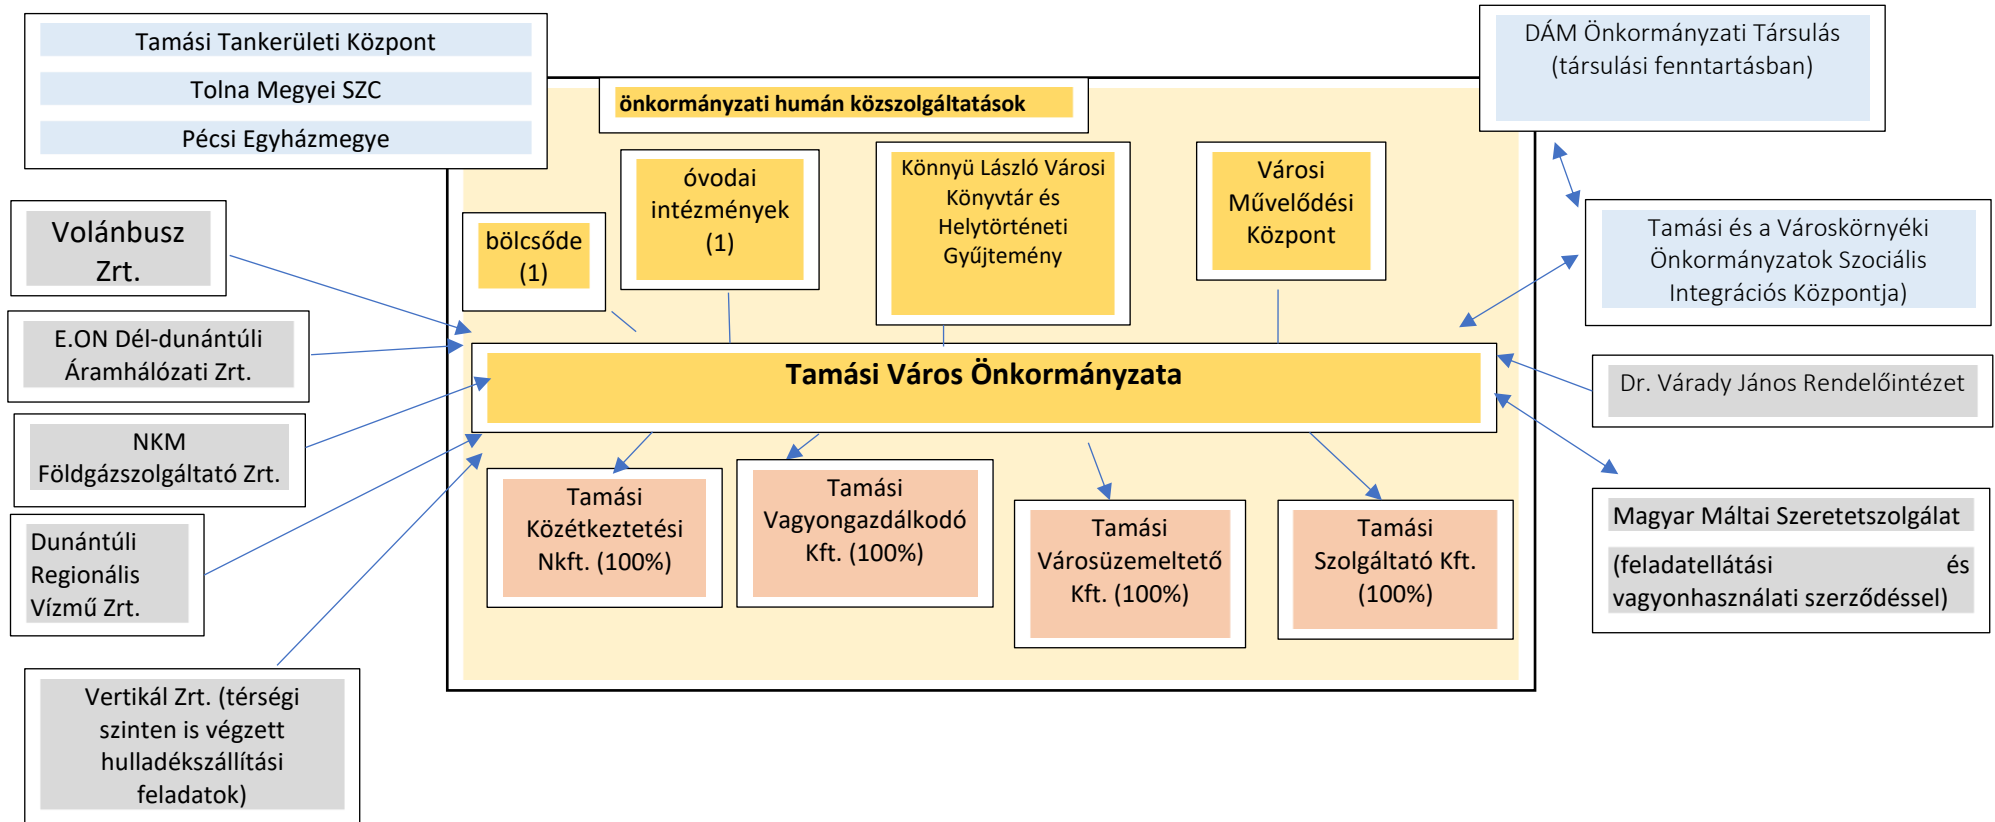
Tamási Tankerületi Központ

Tolna Megyei SZC

Pécsi Egyházmegye

DÁM Önkormányzati Társulás (társulási fenntartásban)

önkormányzati humán közszolgáltatások

óvodai intézmények (1)

Könnyü László Városi Könyvtár és Helytörténeti Gyűjtemény

Városi Művelődési Központ

bölcsőde (1)

Volánbusz Zrt.

Tamási és a Városkörnyéki Önkormányzatok Szociális Integrációs Központja)

E.ON Dél-dunántúli Áramhálózati Zrt.

Tamási Város Önkormányzata

Dr. Várady János Rendelőintézet

NKM Földgázszolgáltató Zrt.

Dunántúli Regionális Vízmű Zrt.

Tamási Közétkeztetési Nkft. (100%)

Tamási Vagyongazdálkodó Kft. (100%)

Tamási Városüzemeltető Kft. (100%)

Tamási Szolgáltató Kft. (100%)

Magyar Máltai Szeretetszolgálat

(feladatellátási és vagyonhasználati szerződéssel)

Vertikál Zrt. (térségi szinten is végzett hulladékszállítási feladatok)